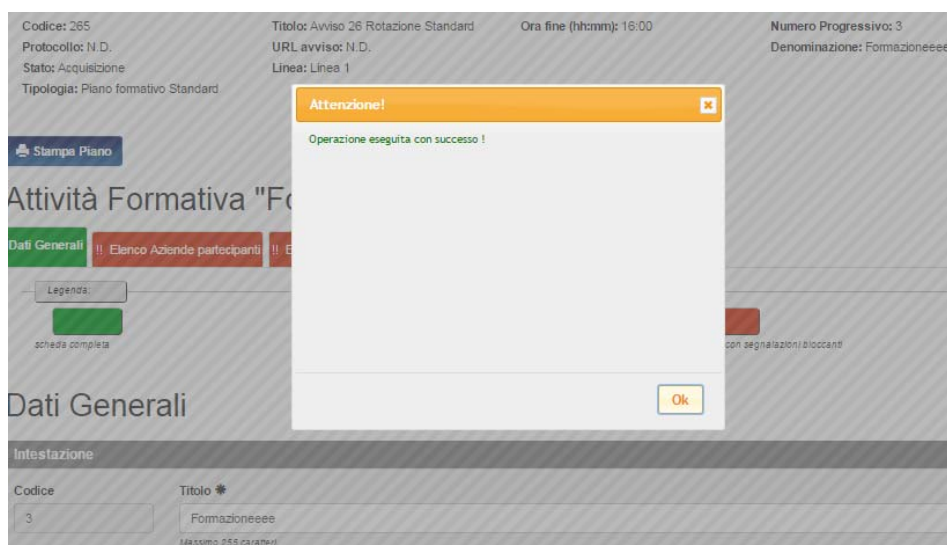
Codice: 265
Protocollo: N.D.
Stato: Acquisizione
Tipologia: Piano formativo Standard

Titolo: Avviso 26 Rotazione Standard
URL avviso: N.D.
Linea: Linea 1

Ora fine (hh:mm): 16:00

Numero Progressivo: 3
Denominazione: Formazioneeee

Stampa Piano

Attività Formativa "Fo

Dati Generali | !! Elenco Aziende partecipanti | !! E

Legenda:

scheda completa

con segnalazioni bloccanti

Dati Generali

Intestazione

Codice
3

Titolo *
Formazioneeee
Massimo 255 caratteri

Attenzione!
Operazione eseguita con successo !
Ok